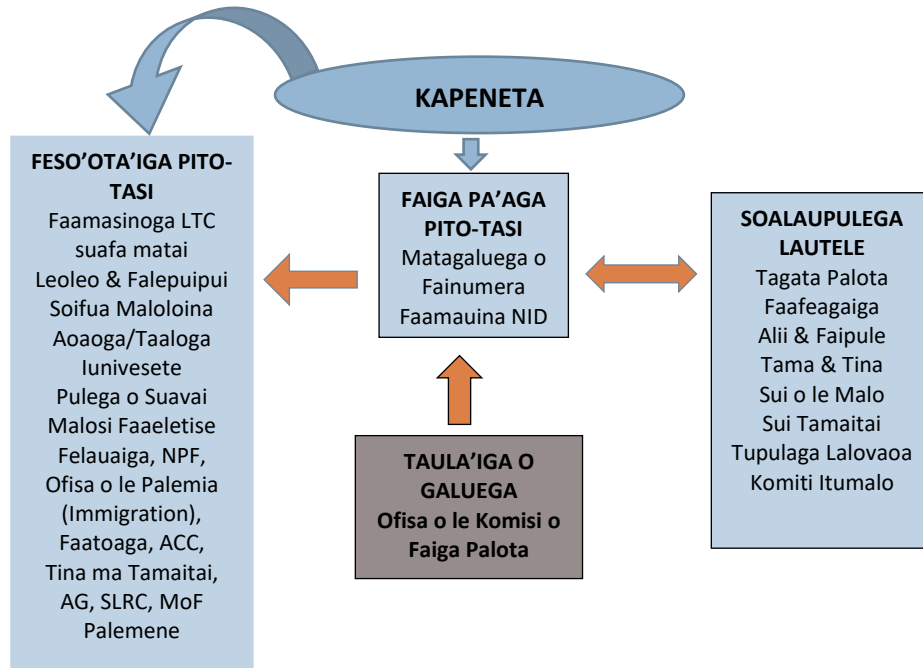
KAPENETA

FESO'OTA'IGA PITO-TASI
Faamasinoga LTC suafa matai
Leoleo & Falepuipui
Soifua Maloloina
Aoaoga/Taaloga
Iunivesete
Pulega o Suavai
Malosi Faaeletise
Felauaiga, NPF,
Ofisa o le Palemia (Immigration),
Faatoaga, ACC,
Tina ma Tamaitai,
AG, SLRC, MoF
Palemene

FAIGA PA'AGA PITO-TASI
Matagaluega o Fainumera
Faamauina NID

SOALAUPULEGA LAUTELE
Tagata Palota
Faafeagaiga
Alii & Faipule
Tama & Tina
Sui o le Malo
Sui Tamaitai
Tupulaga Lalovaoa
Komiti Itumalo

TAULA'IGA O GALUEGA
Ofisa o le Komisi o Faiga Palota